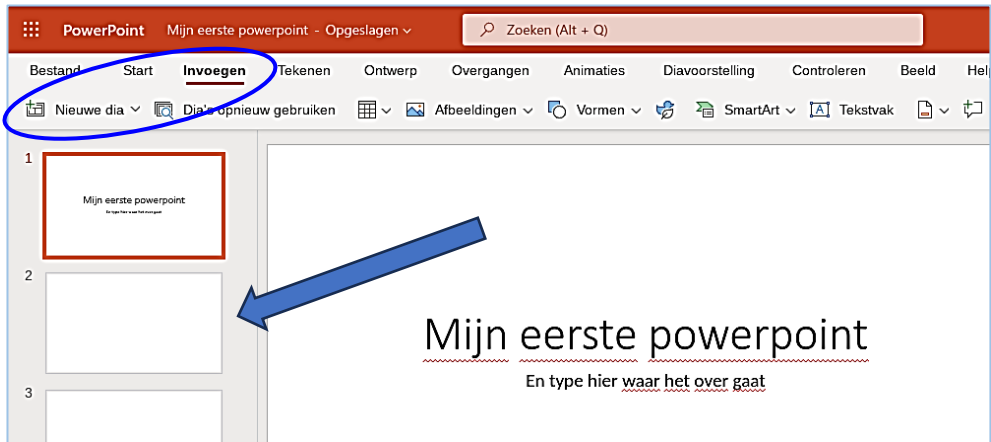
PowerPoint Mijn eerste powerpoint - Opgeslagen

Zoeken (Alt + Q)

Bestand Start Invoegen Tekenen Ontwerp Overgangen Animaties Diavoorstelling Controleren Beeld Help

Nieuwe dia Dia's opnieuw gebruiken Afbeeldingen Vormen SmartArt Tekstvak

1

Mijn eerste powerpoint
En type hier waar het over gaat

2

3

Mijn eerste powerpoint

En type hier waar het over gaat